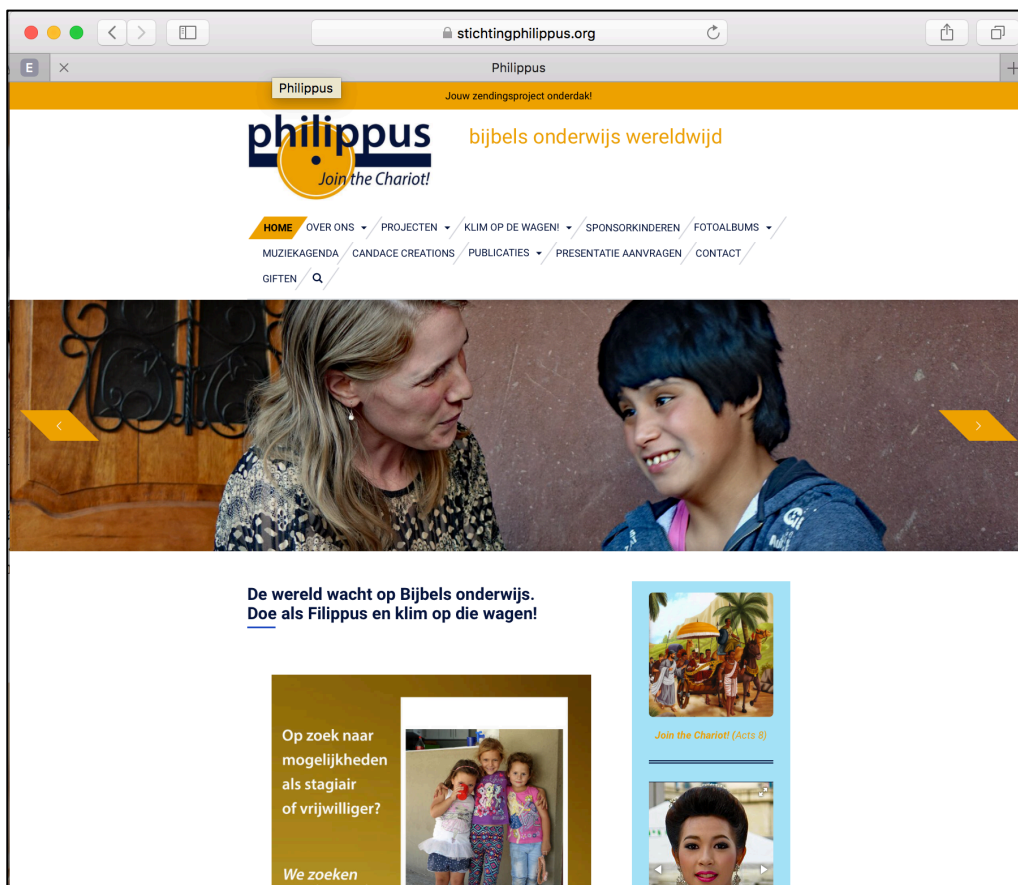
stichtingphilippus.org

E

Philippus

Philippus

Jouw zendingsproject onderdak!

philippus
Join the Chariot!

bijbels onderwijs wereldwijd

HOME
OVER ONS
PROJECTEN
KLIM OP DE WAGEN!
SPONSORKINDEREN
FOTOALBUMS
MUZIEKAGENDA
CANDACE CREATIONS
PUBLICATIES
PRESENTATIE AANVRAGEN
CONTACT
GIFTEN

De wereld wacht op Bijbels onderwijs. Doe als Filippus en klim op die wagen!

Op zoek naar mogelijkheden als stagiair of vrijwilliger?

We zoeken

Join the Chariot! (Acts 8)